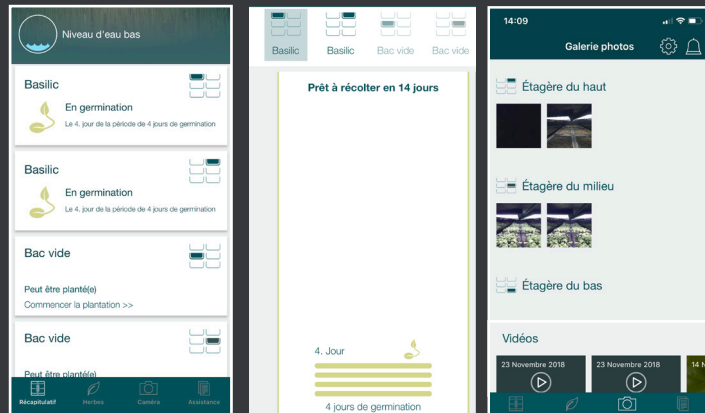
Niveau d'eau bas

Basilic
En germination
Le 4. jour de la période de 4 jours de germination

Basilic
En germination
Le 4. jour de la période de 4 jours de germination

Bac vide
Peut être planté(e)
Commencer la plantation >>

Bac vide
Peut être planté(e)

Récapitulatif Herbes Caméra Assistance

Basilic Basilic Bac vide Bac vide

Prêt à récolter en 14 jours

4. Jour

4 jours de germination

14:09
Galerie photos

Étagère du haut

Étagère du milieu

Étagère du bas

Vidéos
23 Novembre 2018
23 Novembre 2018
14 N